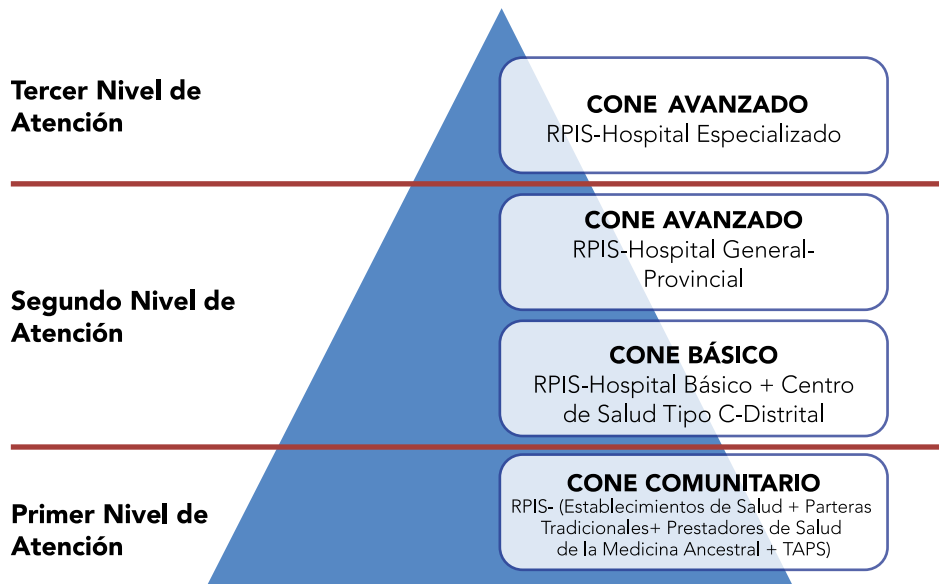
Tercer Nivel de Atención

CONE AVANZADO
RPIS-Hospital Especializado

CONE AVANZADO
RPIS-Hospital General-Provincial

Segundo Nivel de Atención

CONE BÁSICO
RPIS-Hospital Básico + Centro de Salud Tipo C-Distrital

CONE COMUNITARIO
RPIS- (Establecimientos de Salud + Parteras Tradicionales+ Prestadores de Salud de la Medicina Ancestral + TAPS)

Primer Nivel de Atención